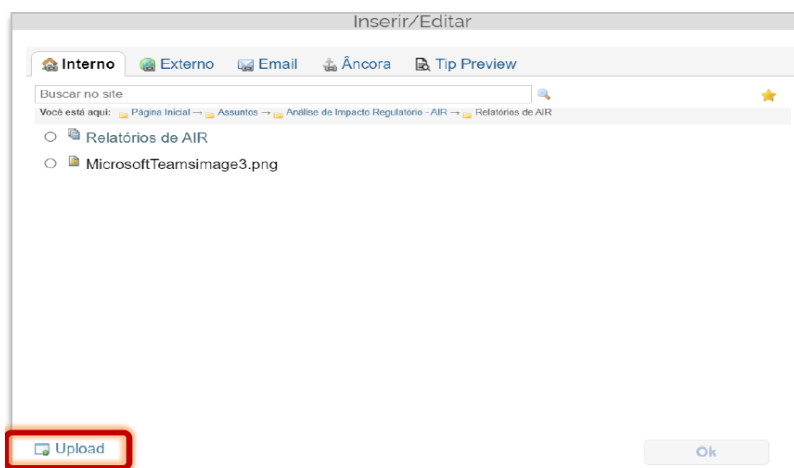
Inserir/Editar

Interno Externo Email Âncora Tip Preview

Buscar no site

Você está aqui: Página Inicial → Assuntos → Análise de Impacto Regulatório - AIR → Relatórios de AIR

Relatórios de AIR

MicrosoftTeamsimage3.png

Upload

Ok